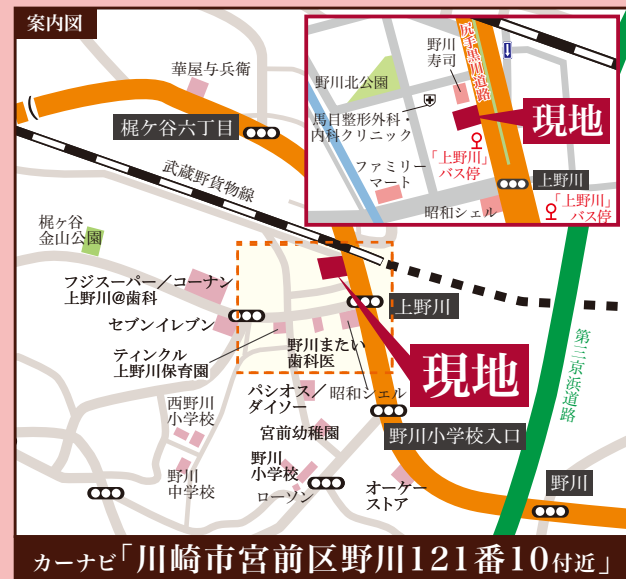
案内図

華屋与兵衛

梶ケ谷六丁目

武蔵野貨物線

梶ヶ谷金山公園

フジスーパー／コーナン
上野川@歯科

セブンイレブン

ティンクル
上野川保育園

西野川小学校

野川中学校

上野川

野川またい歯科医

パシオス／ダイソー

昭和シェル

宮前幼稚園

野川小学校

ローソン

オーケーストア

野川小学校入口

現地

第三京浜道路

野川

野川寿司

尻手黒川道路

野川北公園

馬目整形外科・内科クリニック

現地

ファミリーマート

「上野川」バス停

上野川

「上野川」バス停

昭和シェル

カーナビ「川崎市宮前区野川121番10付近」